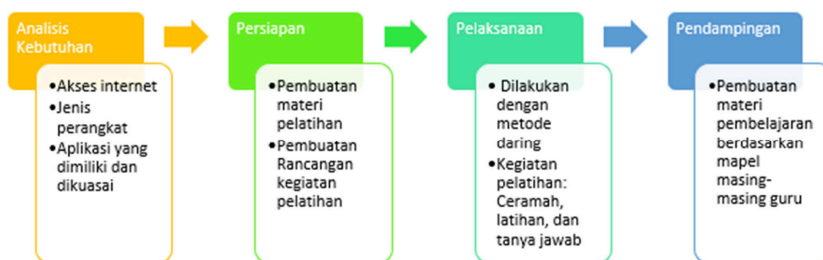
Analisis Kebutuhan

•Akses internet
•Jenis perangkat
•Aplikasi yang dimiliki dan dikuasai

Persiapan

•Pembuatan materi pelatihan
•Pembuatan Rancangan kegiatan pelatihan

Pelaksanaan

• Dilakukan dengan metode daring
• Kegiatan pelatihan: Ceramah, latihan, dan tanya jawab

Pendampingan

•Pembuatan materi pembelajaran berdasarkan mapel masing-masing guru